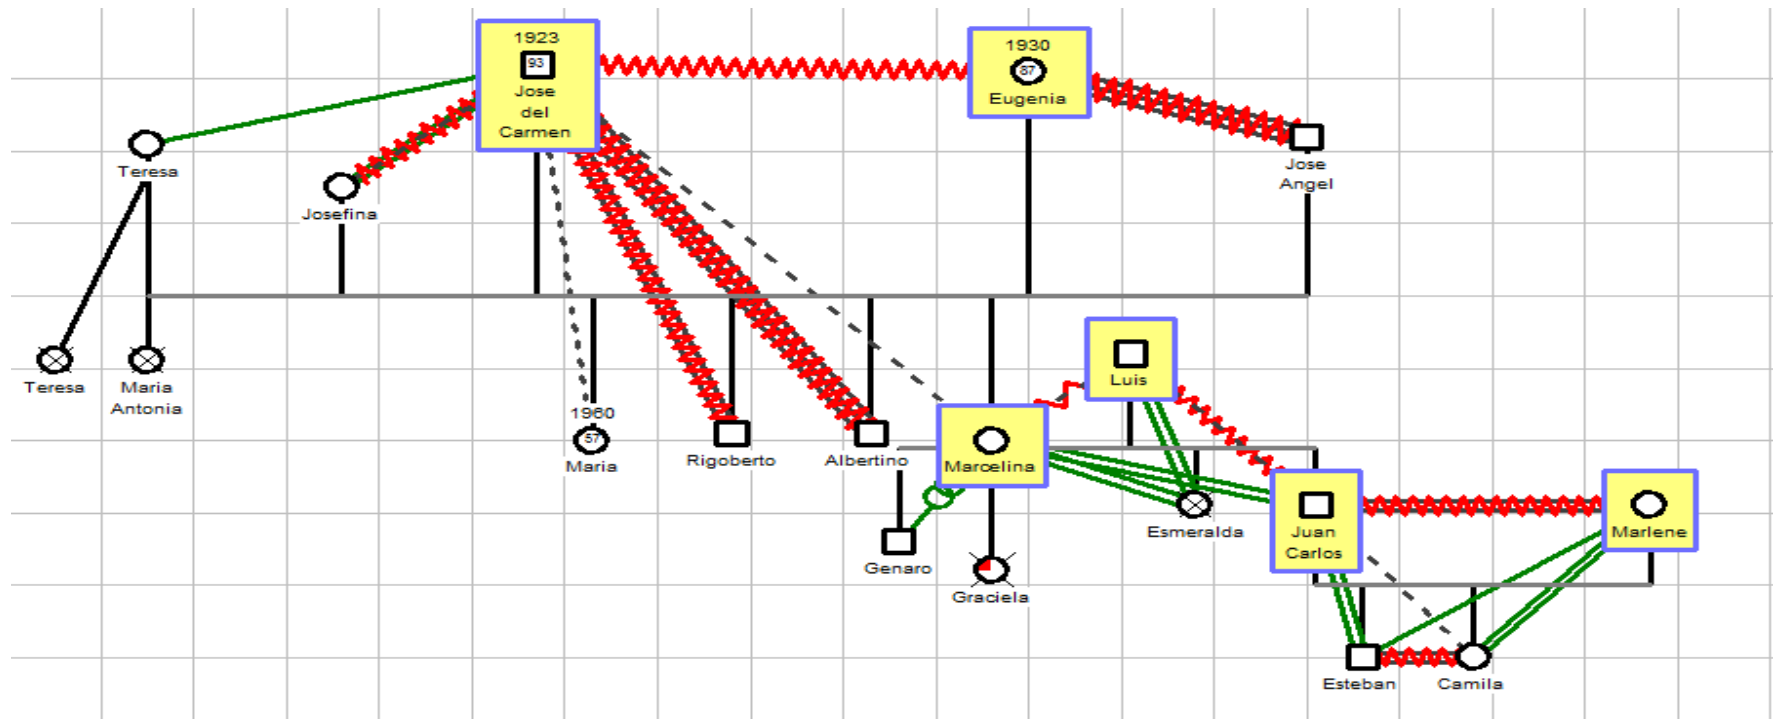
1923
93
Jose del Carmen

1930
87
Eugenia

Teresa

Josefina

Jose Angel

Teresa

Maria Antonia

1960
57
Maria

Rigoberto

Albertino

Luis

Marcelina

Esmeralda

Juan Carlos

Marlene

Genaro

Graciela

Esteban

Camila